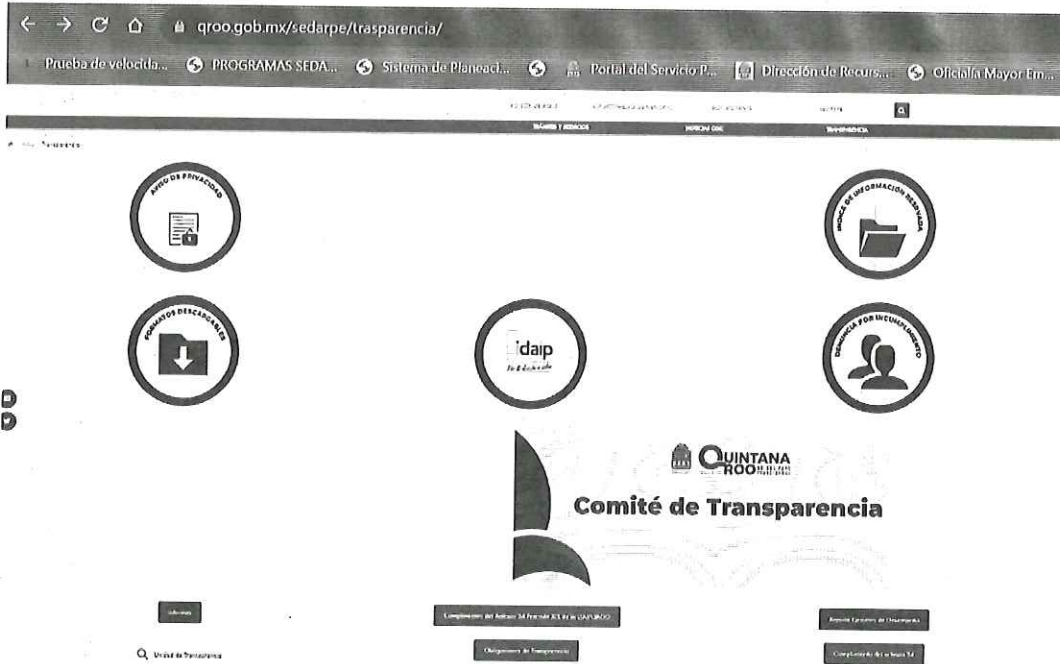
qroo.gob.mx/sedarpe/trasparencia/

Prueba de velocida... PROGRAMAS SEDA... Sistema de Planeaci... Portal del Servicio P... Dirección de Recurs... Oficialía Mayor Em...

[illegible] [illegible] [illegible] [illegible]

TRÁMITES Y SERVICIOS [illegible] TRANSPARENCIA

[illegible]

AVISO DE PRIVACIDAD

ÍNDICE DE INFORMACIÓN RESERVADA

FORMATOS DESCARGABLES

idaip

DENUNCIA POR INCUMPLIMIENTO

QUINTANA ROO

Comité de Transparencia

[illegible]

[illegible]

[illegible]

Unidad de Transparencia

Obligaciones de Transparencia

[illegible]